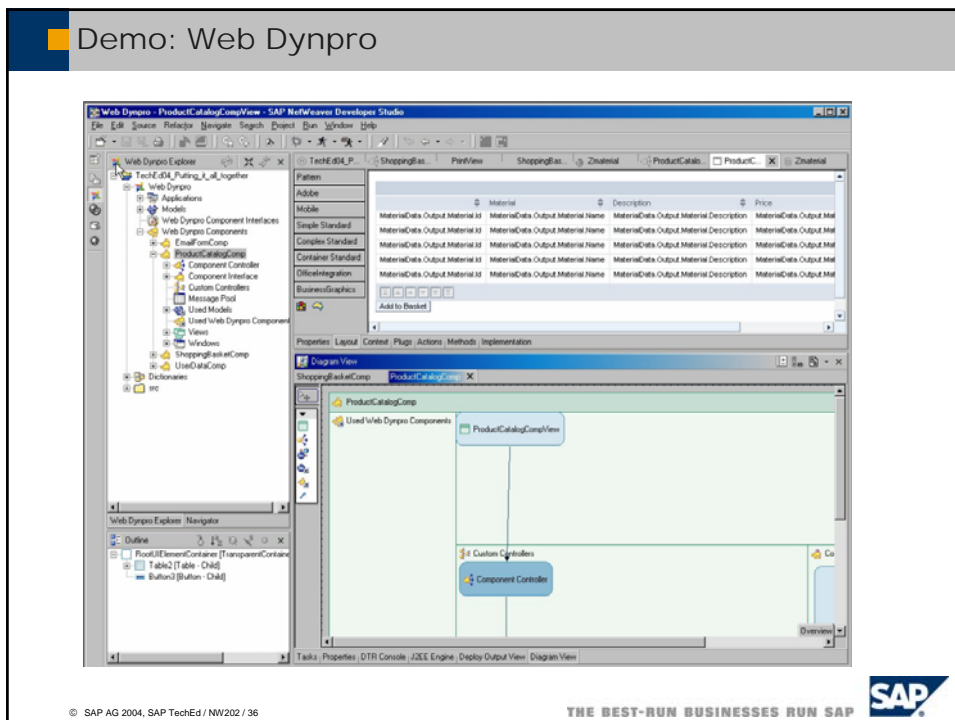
Demo: Web Dynpro

Web Dynpro - ProductCatalogCompView - SAP NetWeaver Developer Studio

File Edit Source Refactor Navigate Search Project Run Window Help

Web Dynpro Explorer

TechEd04_Putting_it_all_together
Web Dynpro
Applications
Models
Web Dynpro Component Interfaces
Web Dynpro Components
EmailFormComp
ProductCatalogComp
Component Controller
Component Interface
Custom Controllers
Message Pool
Used Models
Used Web Dynpro Component
Views
Windows
ShoppingBasketComp
UserDataComp
Dictionaries
src

Web Dynpro Explorer Navigator

Outline
RootUIElementContainer [TransparentContaine
Table2 [Table - Child]
Button3 [Button - Child]

TechEd04_P... ShoppingBas... PrintView ShoppingBas... Zmaterial ProductCatals... ProductC... Zmaterial

Pattern
Adobe
Mobile
Simple Standard
Complex Standard
Container Standard
OfficeIntegration
BusinessGraphics

| Material | Description | Price |
|---|---|---|
| MaterialData.Output.Material.Id | MaterialData.Output.Material.Name | MaterialData.Output.Material.Description | MaterialData.Output.Mat |
| MaterialData.Output.Material.Id | MaterialData.Output.Material.Name | MaterialData.Output.Material.Description | MaterialData.Output.Mat |
| MaterialData.Output.Material.Id | MaterialData.Output.Material.Name | MaterialData.Output.Material.Description | MaterialData.Output.Mat |
| MaterialData.Output.Material.Id | MaterialData.Output.Material.Name | MaterialData.Output.Material.Description | MaterialData.Output.Mat |
| MaterialData.Output.Material.Id | MaterialData.Output.Material.Name | MaterialData.Output.Material.Description | MaterialData.Output.Mat |
| MaterialData.Output.Material.Id | MaterialData.Output.Material.Name | MaterialData.Output.Material.Description | MaterialData.Output.Mat |

Add to Basket

Properties Layout Context Plugs Actions Methods Implementation

Diagram View
ShoppingBasketComp ProductCatalogComp

ProductCatalogComp
Used Web Dynpro Components
ProductCatalogCompView
Custom Controllers
Component Controller
Co
Overview

Tasks Properties DTR Console J2EE Engine Deploy Output View Diagram View

© SAP AG 2004, SAP TechEd / NW202 / 36

THE BEST-RUN BUSINESSES RUN SAP

SAP